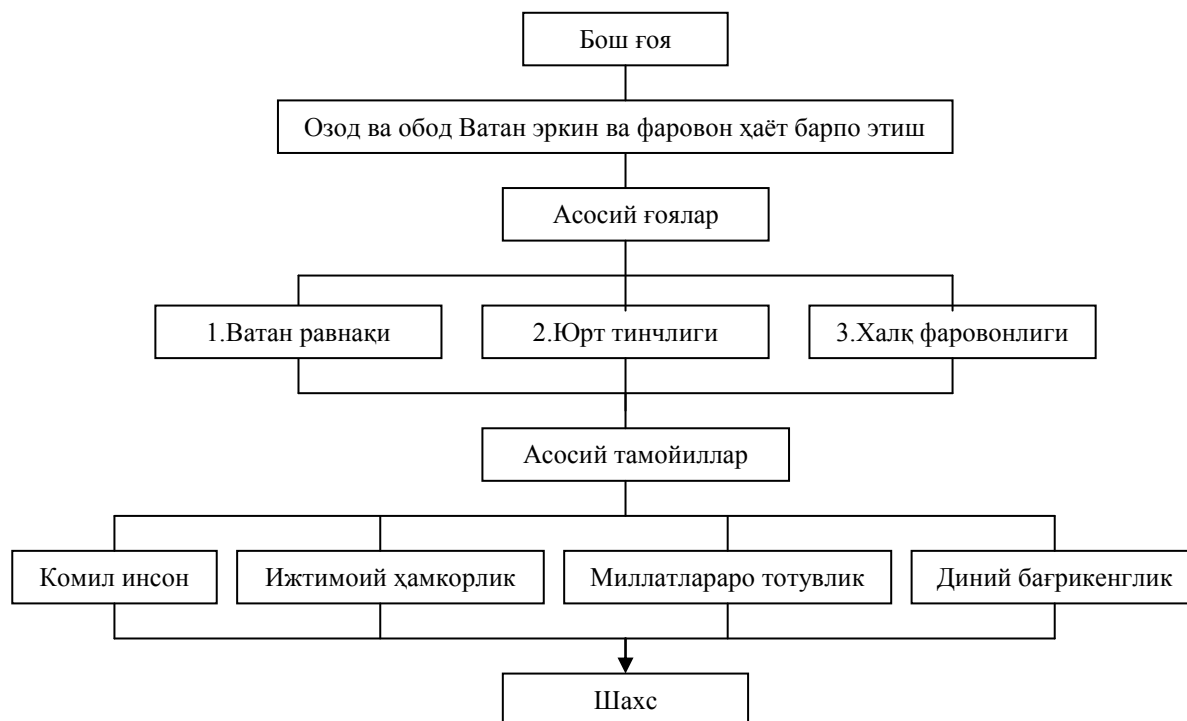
Бош ғоя

Озод ва обод Ватан эркин ва фаровон ҳаёт барпо этиш

Асосий ғоялар

1.Ватан равнақи

2.Юрт тинчлиги

3.Халқ фаровонлиги

Асосий тамойиллар

Комил инсон

Ижтимоий ҳамкорлик

Миллатлараро тотувлик

Диний бағрикенглик

Шахс